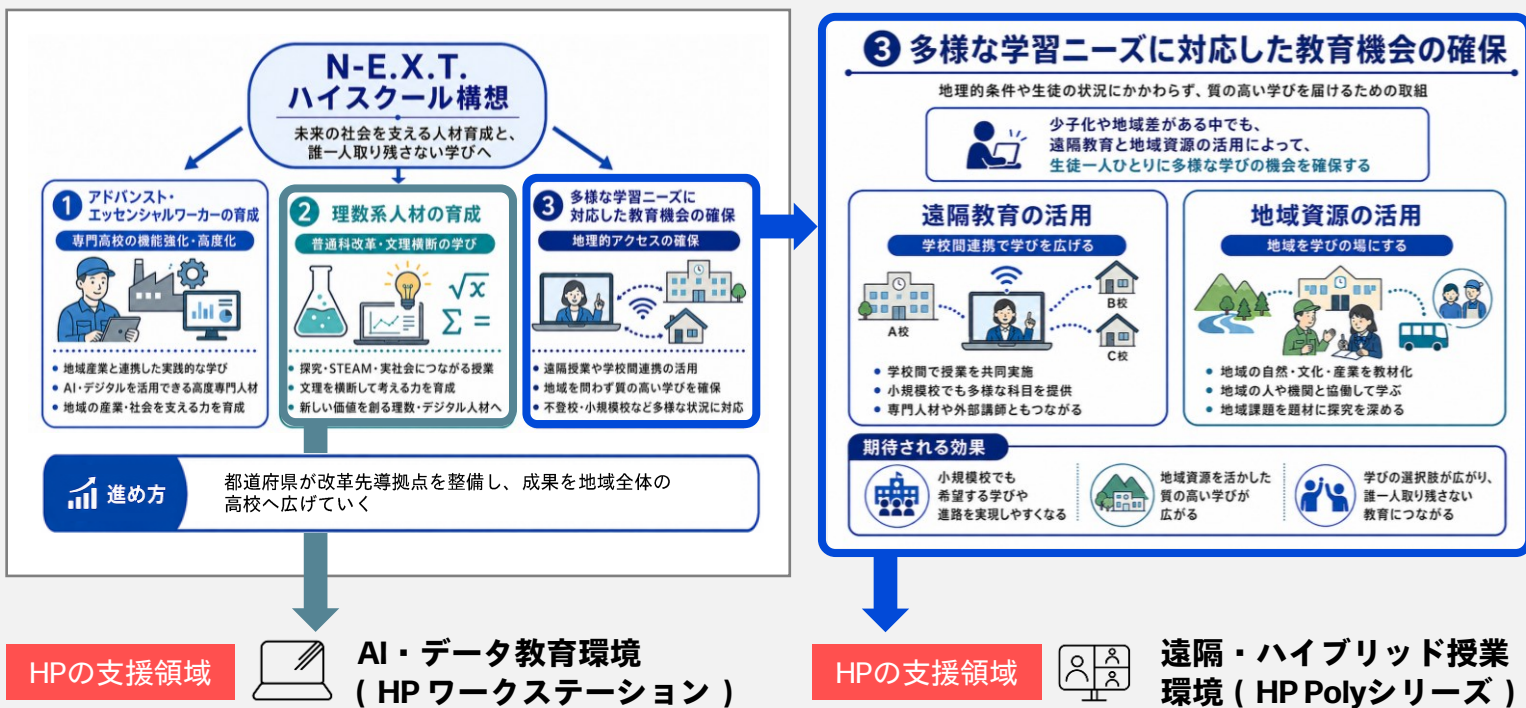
N-E.X.T.
ハイスクール構想

未来の社会を支える人材育成と、誰一人取り残さない学びへ

1 アドバンスト・エッセンシャルワーカーの育成

専門高校の機能強化・高度化

・地域産業と連携した実践的な学び
・AI・デジタルを活用できる高度専門人材
・地域の産業・社会を支える力を育成

2 理数系人材の育成

普通科改革・文理横断の学び

・探究・STEAM・実社会につながる授業
・文理を横断して考える力を育成
・新しい価値を創る理数・デジタル人材へ

3 多様な学習ニーズに対応した教育機会の確保

地理的アクセスの確保

・遠隔授業や学校間連携の活用
・地域を問わず質の高い学びを確保
・不登校・小規模校など多様な状況に対応

進め方

都道府県が改革先導拠点を整備し、成果を地域全体の高校へ広げていく

3 多様な学習ニーズに対応した教育機会の確保

地理的条件や生徒の状況にかかわらず、質の高い学びを届けるための取組

少子化や地域差がある中でも、遠隔教育と地域資源の活用によって、生徒一人ひとりに多様な学びの機会を確保する

遠隔教育の活用

学校間連携で学びを広げる

A校
B校
C校

・学校間で授業を共同実施
・小規模校でも多様な科目を提供
・専門人材や外部講師ともつながる

地域資源の活用

地域を学びの場にする

・地域の自然・文化・産業を教材化
・地域の人や機関と協働して学ぶ
・地域課題を題材に探究を深める

期待される効果

小規模校でも希望する学びや進路を実現しやすくなる

地域資源を活かした質の高い学びが広がる

学びの選択肢が広がり、誰一人取り残さない教育につながる

HPの支援領域

AI・データ教育環境
( HP ワークステーション )

HPの支援領域

遠隔・ハイブリッド授業環境 ( HP Polyシリーズ )